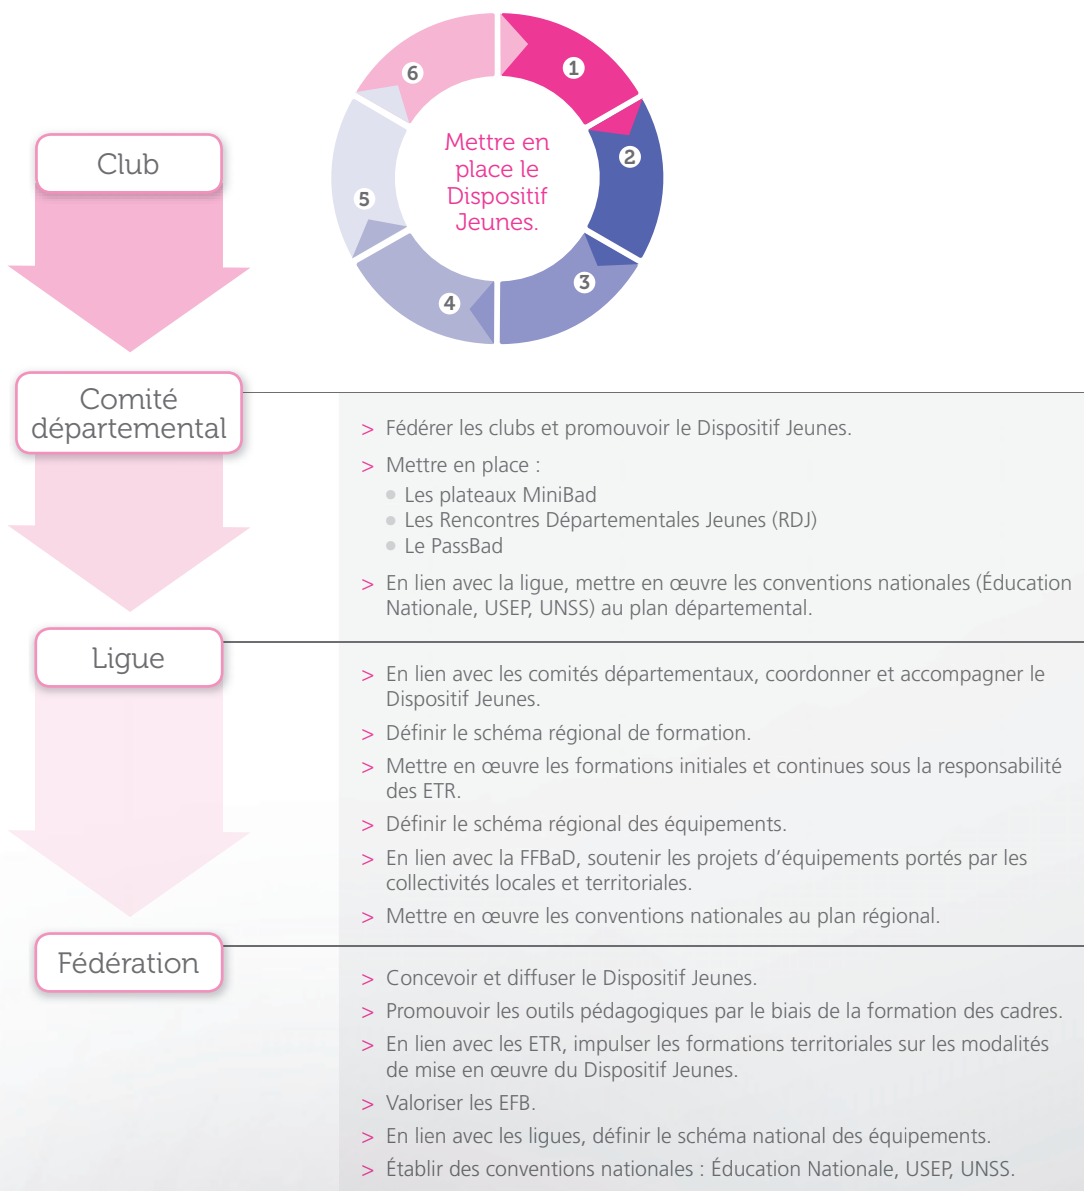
Club

1
2
3
4
5
6

Mettre en place le Dispositif Jeunes.

Comité départemental

> Fédérer les clubs et promouvoir le Dispositif Jeunes.
> Mettre en place :
• Les plateaux MiniBad
• Les Rencontres Départementales Jeunes (RDJ)
• Le PassBad
> En lien avec la ligue, mettre en œuvre les conventions nationales (Éducation Nationale, USEP, UNSS) au plan départemental.

Ligue

> En lien avec les comités départementaux, coordonner et accompagner le Dispositif Jeunes.
> Définir le schéma régional de formation.
> Mettre en œuvre les formations initiales et continues sous la responsabilité des ETR.
> Définir le schéma régional des équipements.
> En lien avec la FFBaD, soutenir les projets d'équipements portés par les collectivités locales et territoriales.
> Mettre en œuvre les conventions nationales au plan régional.

Fédération

> Concevoir et diffuser le Dispositif Jeunes.
> Promouvoir les outils pédagogiques par le biais de la formation des cadres.
> En lien avec les ETR, impulser les formations territoriales sur les modalités de mise en œuvre du Dispositif Jeunes.
> Valoriser les EFB.
> En lien avec les ligues, définir le schéma national des équipements.
> Établir des conventions nationales : Éducation Nationale, USEP, UNSS.